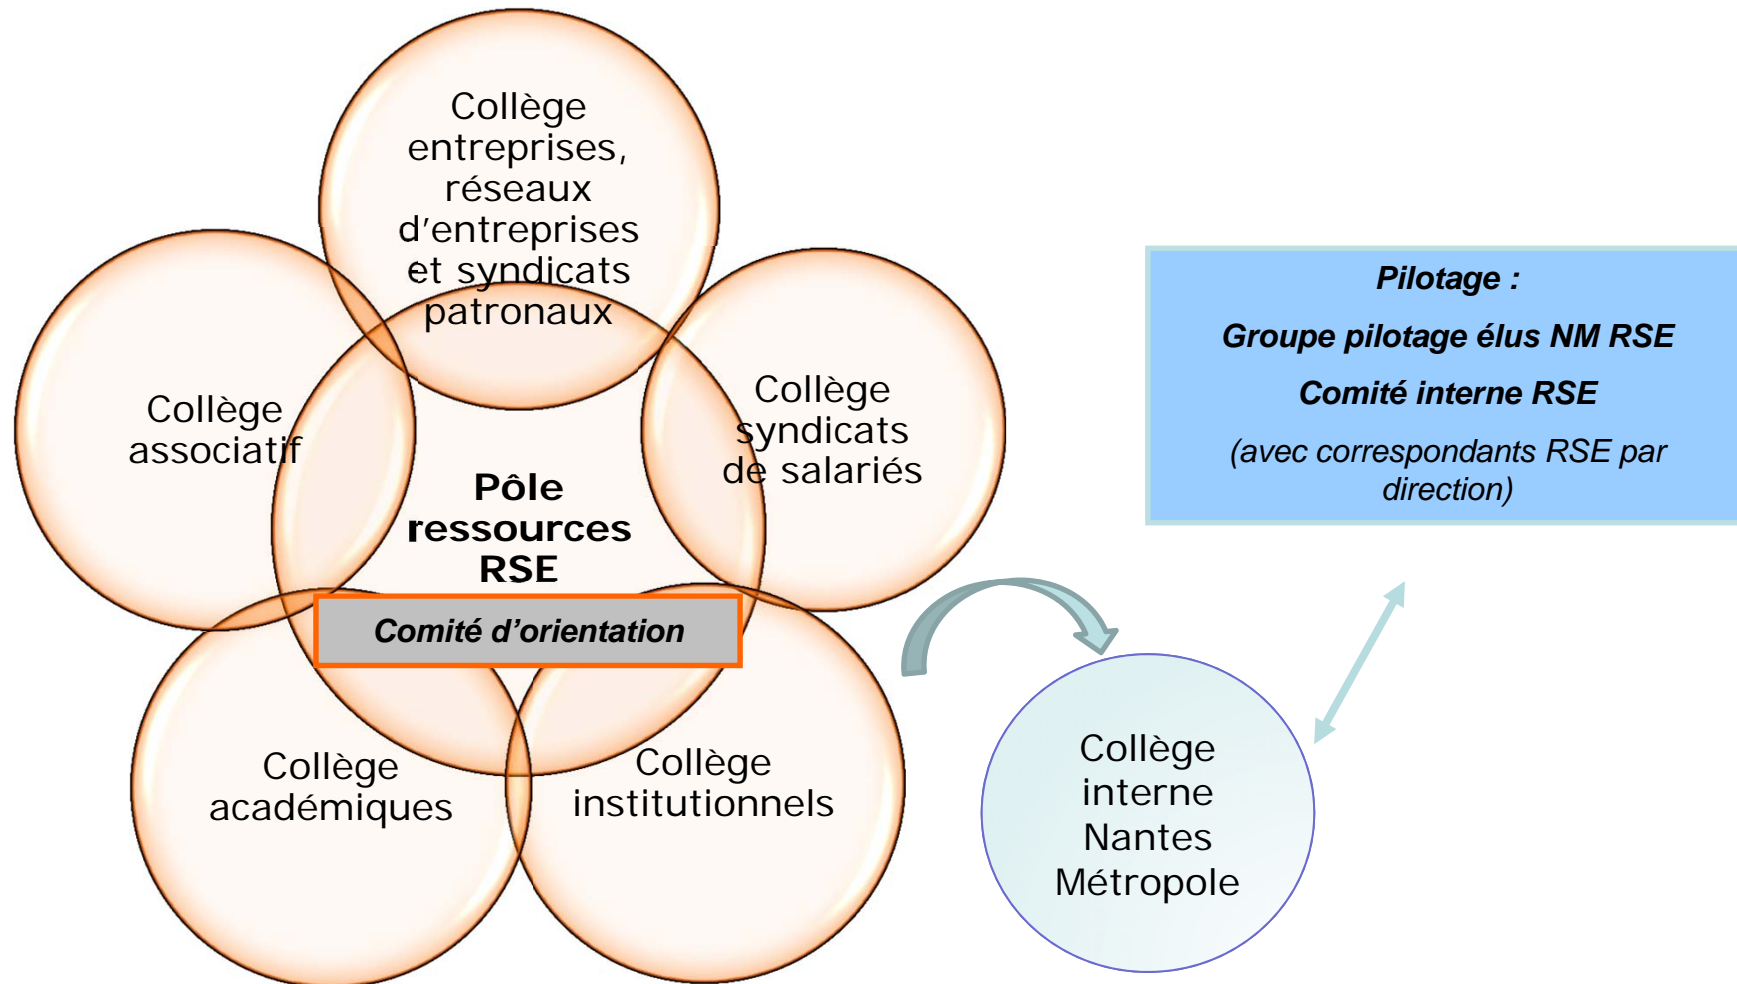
Collège entreprises, réseaux d'entreprises et syndicats patronaux

Collège associatif

Collège syndicats de salariés

Pôle ressources RSE

Comité d'orientation

Collège académiques

Collège institutionnels

Pilotage :

Groupe pilotage élus NM RSE

Comité interne RSE

(avec correspondants RSE par direction)

Collège interne Nantes Métropole